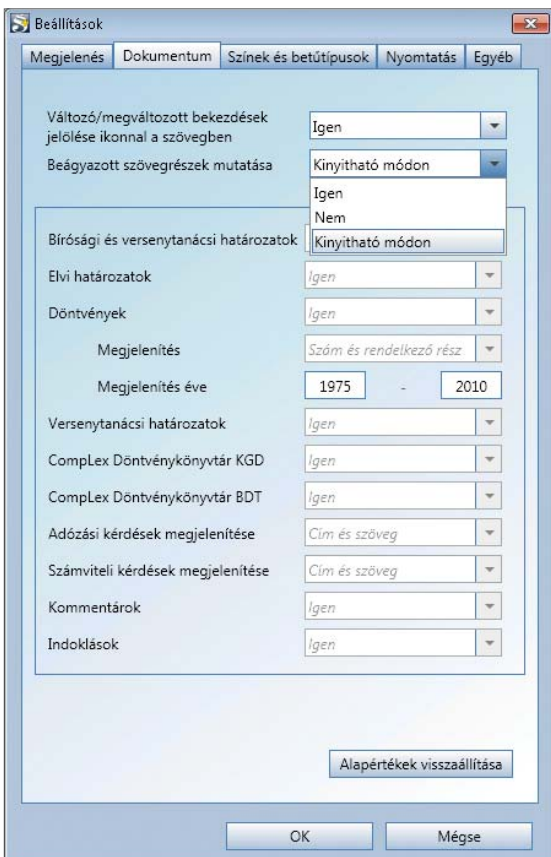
Beállítások

Megjelenés | Dokumentum | Színek és betűtípusok | Nyomtatás | Egyéb

Változó/megváltozott bekezdések jelölése ikonnal a szövegben
Igen

Beágyazott szövegrészek mutatása
Kinyitható módon
Igen
Nem
Kinyitható módon

Bírósági és versenytanácsi határozatok

Elvi határozatok
Igen

Döntvények
Igen

Megjelenítés
Szám és rendelkező rész

Megjelenítés éve
1975 - 2010

Versenytanácsi határozatok
Igen

CompLex Döntvénykönyvtár KGD
Igen

CompLex Döntvénykönyvtár BDT
Igen

Adózási kérdések megjelenítése
Cím és szöveg

Számviteli kérdések megjelenítése
Cím és szöveg

Kommentárok
Igen

Indoklások
Igen

Alapértékek visszaállítása

OK
Mégse